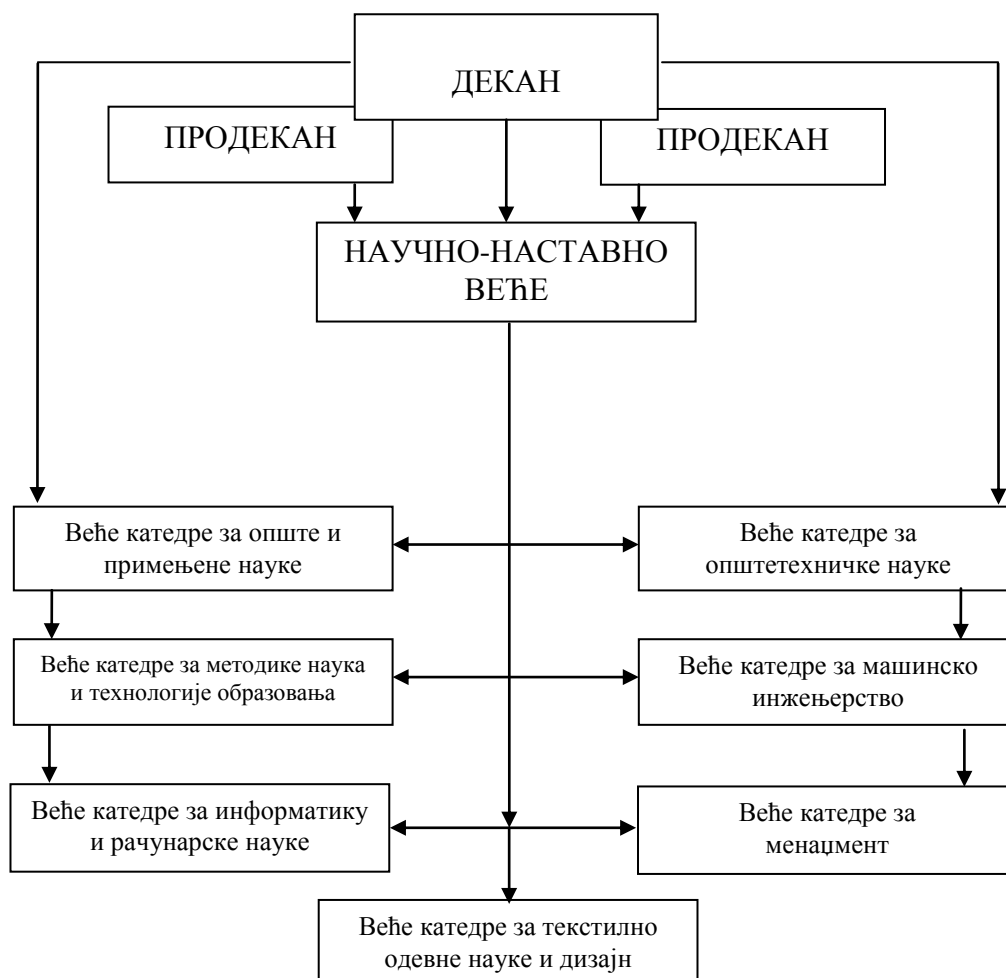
ДЕКАН

ПРОДЕКАН

ПРОДЕКАН

НАУЧНО-НАСТАВНО ВЕЋЕ

Веће катедре за опште и примењене науке

Веће катедре за општетехничке науке

Веће катедре за методике наука и технологије образовања

Веће катедре за машинско инжењерство

Веће катедре за информатику и рачунарске науке

Веће катедре за менаџмент

Веће катедре за текстилно одевне науке и дизајн